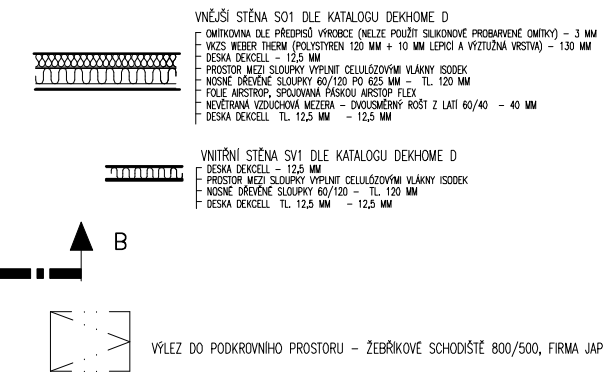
VNĚJŠÍ STĚNA SO1 DLE KATALOGU DEKHOME D
OMÍTKOVINA DLE PŘEDPISŮ VÝROBCE (NELZE POUŽÍT SILIKONOVÉ PROBARVENÉ OMÍTKY) – 3 MM
VKZS WEBER THERM (POLYSTYREN 120 MM + 10 MM LEPICÍ A VÝZTUŽNÁ VRSTVA) – 130 MM
DESKA DEKCELL – 12,5 MM
PROSTOR MEZI SLOUPKY VYPLNIT CELULÓZOVÝMI VLÁKNY ISODEK
NOSNÉ DŘEVĚNÉ SLOUPKY 60/120 PO 625 MM – TL. 120 MM
FOLIE AIRSTROP, SPOJOVANÁ PÁSKOU AIRSTOP FLEX
NEVĚTRANÁ VZDUCHOVÁ MEZERA – DVOUSMĚRNÝ ROŠT Z LATÍ 60/40 – 40 MM
DESKA DEKCELL TL. 12,5 MM – 12,5 MM

VNITŘNÍ STĚNA SV1 DLE KATALOGU DEKHOME D
DESKA DEKCELL – 12,5 MM
PROSTOR MEZI SLOUPKY VYPLNIT CELULÓZOVÝMI VLÁKNY ISODEK
NOSNÉ DŘEVĚNÉ SLOUPKY 60/120 – TL. 120 MM
DESKA DEKCELL TL. 12,5 MM – 12,5 MM

B

VÝLEZ DO PODKROVNÍHO PROSTORU – ŽEBŘÍKOVÉ SCHODIŠTĚ 800/500, FIRMA JAP